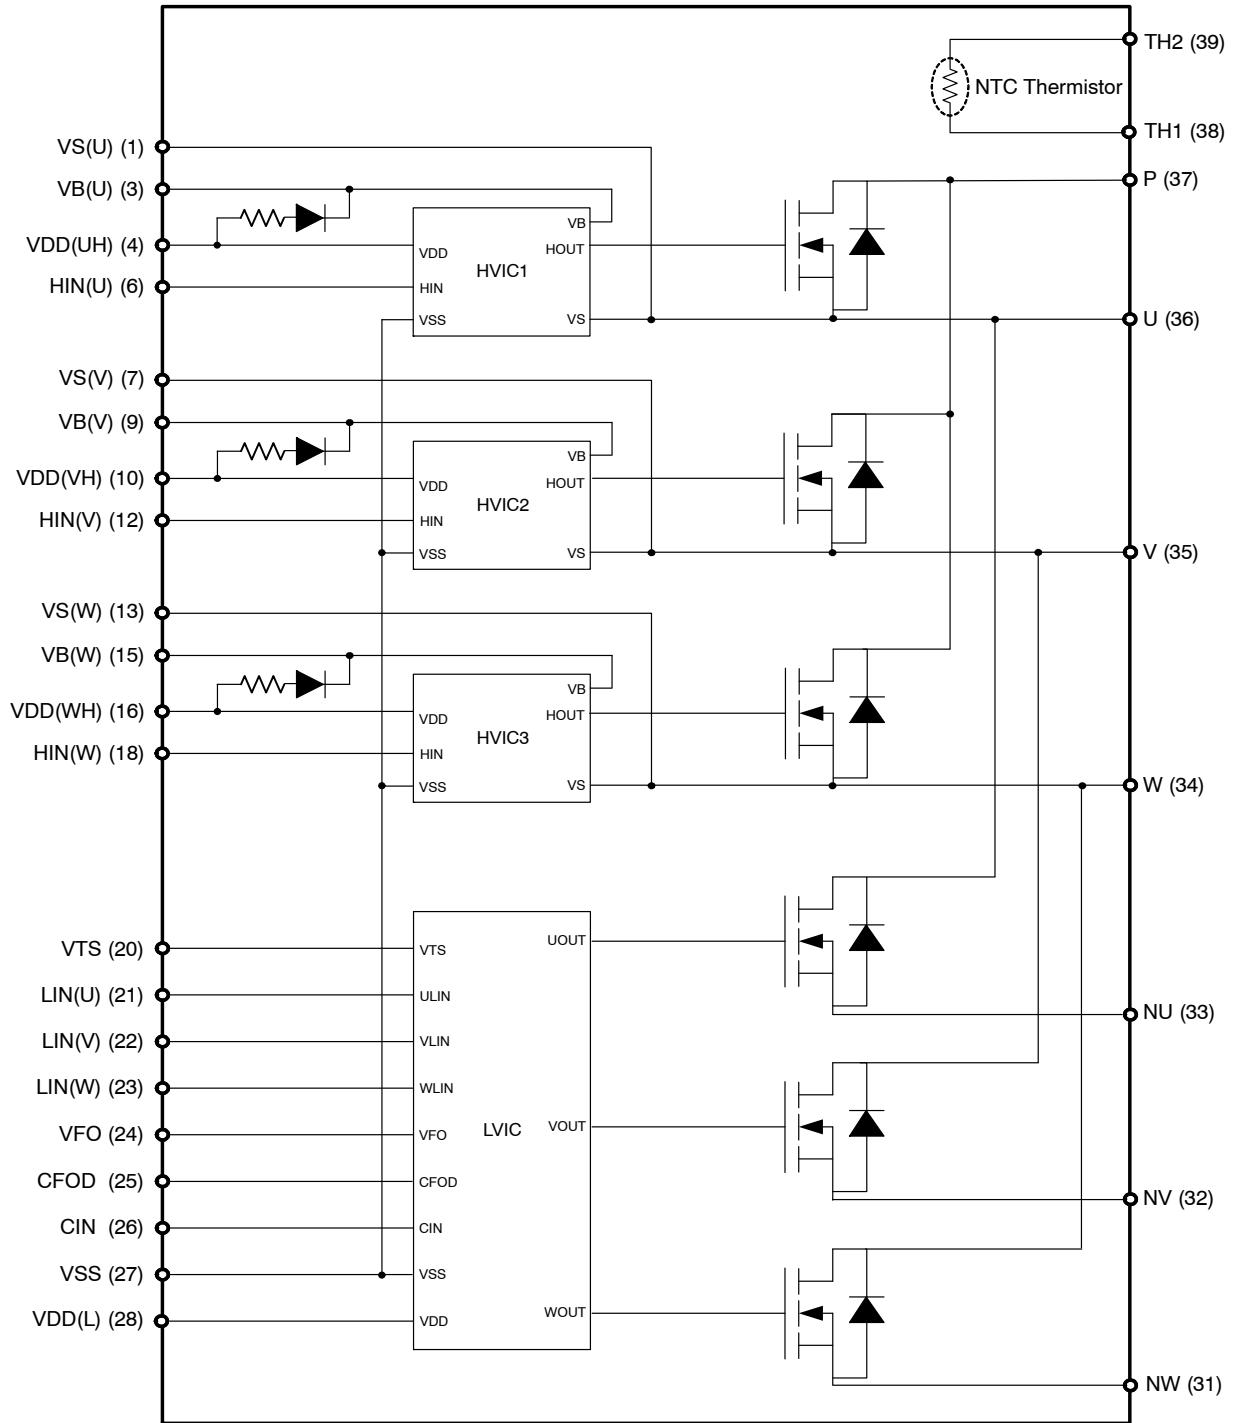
TH2 (39)
NTC Thermistor
TH1 (38)
VS(U) (1)
VB(U) (3)
VDD(UH) (4)
HIN(U) (6)
VB
HOUT
VDD
HVIC1
HIN
VSS
VS
P (37)
U (36)
VS(V) (7)
VB(V) (9)
VDD(VH) (10)
HIN(V) (12)
VB
HOUT
VDD
HVIC2
HIN
VSS
VS
V (35)
VS(W) (13)
VB(W) (15)
VDD(WH) (16)
HIN(W) (18)
VB
HOUT
VDD
HVIC3
HIN
VSS
VS
W (34)
VTS (20)
LIN(U) (21)
LIN(V) (22)
LIN(W) (23)
VFO (24)
CFOD (25)
CIN (26)
VSS (27)
VDD(L) (28)
VTS
ULIN
VLIN
WLIN
VFO
CFOD
CIN
VSS
VDD
LVIC
UOUT
VOUT
WOUT
NU (33)
NV (32)
NW (31)